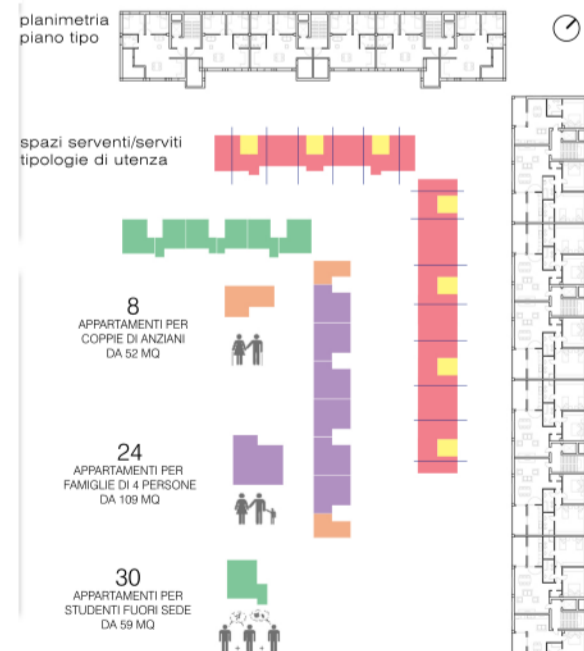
planimetria
piano tipo

spazi serventi/serviti
tipologie di utenza

8
APPARTAMENTI PER
COPPIE DI ANZIANI
DA 52 MQ

24
APPARTAMENTI PER
FAMIGLIE DI 4 PERSONE
DA 109 MQ

30
APPARTAMENTI PER
STUDENTI FUORI SEDE
DA 59 MQ